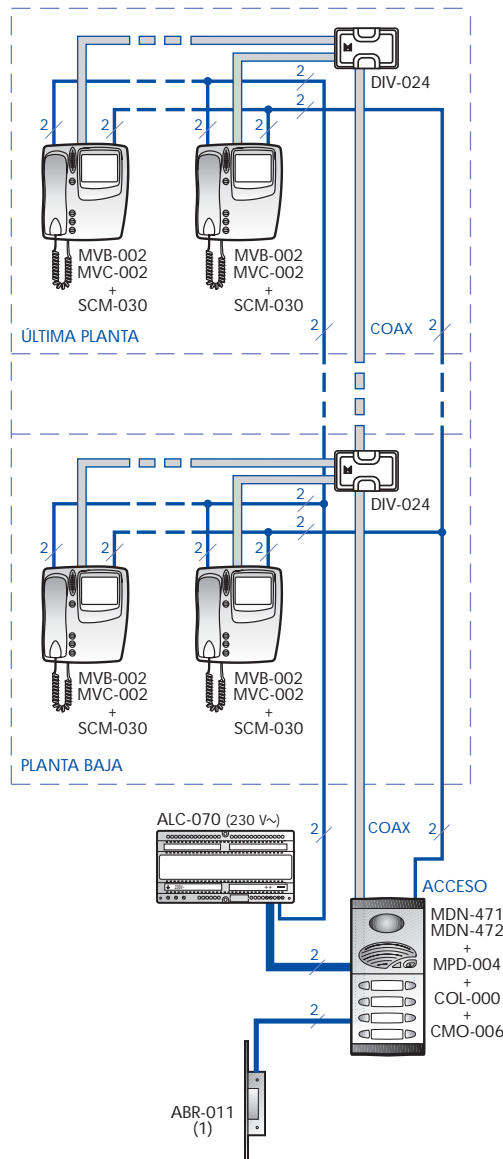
DIV-024

2 2 2 2 2 2

MVB-002
MVC-002
+
SCM-030

MVB-002
MVC-002
+
SCM-030

2 COAX 2

ÚLTIMA PLANTA

DIV-024

2 2 2 2 2 2

MVB-002
MVC-002
+
SCM-030

MVB-002
MVC-002
+
SCM-030

PLANTA BAJA

ALC-070 (230 V~)

2 COAX 2

ACCESO

MDN-471
MDN-472
+
MPD-004
+
COL-000
+
CMO-006

2

2

ABR-011
(1)